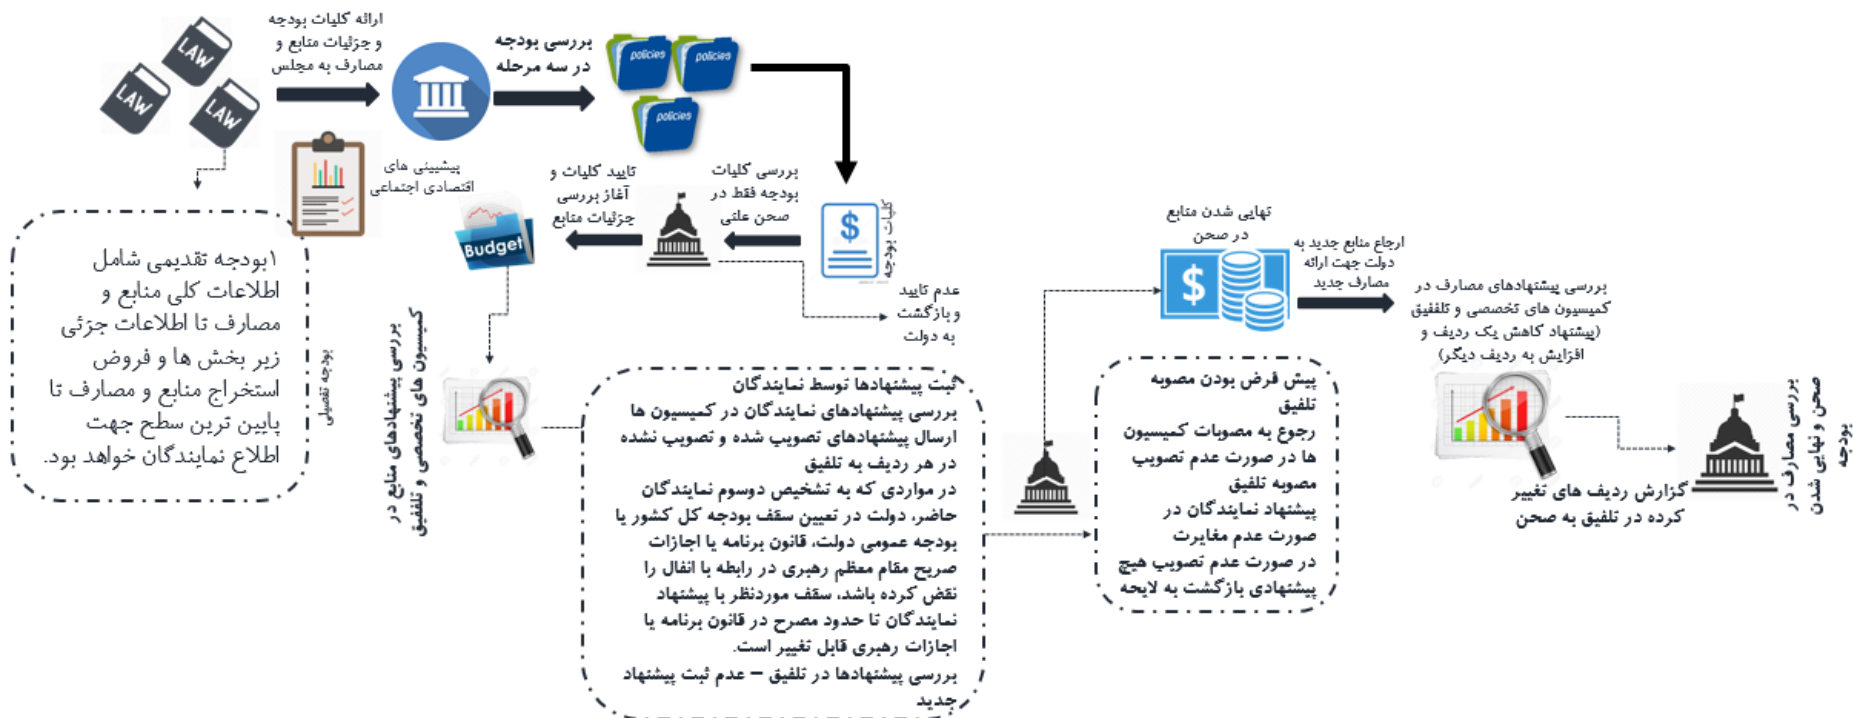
LAW
LAW
LAW

ارائه کلیات بودجه و جزئیات منابع و مصارف به مجلس

بررسی بودجه در سه مرحله

policies
policies
policies

پیشبینی های اقتصادی اجتماعی

تایید کلیات و آغاز بررسی جزئیات منابع

بررسی کلیات بودجه فقط در صحن علنی

کلیات بودجه

Budget

عدم تایید و بازگشت به دولت

۱بودجه تقدیمی شامل اطلاعات کلی منابع و مصارف تا اطلاعات جزئی زیر بخش ها و فروض استخراج منابع و مصارف تا پایین ترین سطح جهت اطلاع نمایندگان خواهد بود.

بودجه تفصیلی

بررسی پیشنهادهای منابع در کمیسیون های تخصصی و تلفیق

ثبت پیشنهادها توسط نمایندگان
بررسی پیشنهادهای نمایندگان در کمیسیون ها
ارسال پیشنهادهای تصویب شده و تصویب نشده در هر ردیف به تلفیق
در مواردی که به تشخیص دوسوم نمایندگان حاضر، دولت در تعیین سقف بودجه کل کشور یا بودجه عمومی دولت، قانون برنامه یا اجازات صریح مقام معظم رهبری در رابطه با انفال را نقض کرده باشد، سقف موردنظر با پیشنهاد نمایندگان تا حدود مصرح در قانون برنامه یا اجازات رهبری قابل تغییر است.
بررسی پیشنهادها در تلفیق – عدم ثبت پیشنهاد جدید

تهایی شدن منابع در صحن

ارجاع منابع جدید به دولت جهت ارائه مصارف جدید

پیش فرض بودن مصوبه تلفیق
رجوع به مصوبات کمیسیون ها در صورت عدم تصویب مصوبه تلفیق
پیشنهاد نمایندگان در صورت عدم مغایرت
در صورت عدم تصویب هیچ پیشنهادی بازگشت به لایحه

بررسی پیشنهادهای مصارف در کمیسیون های تخصصی و تلفیق (پیشنهاد کاهش یک ردیف و افزایش به ردیف دیگر)

گزارش ردیف های تغییر کرده در تلفیق به صحن

بررسی مصارف در صحن و نهایی شدن بودجه